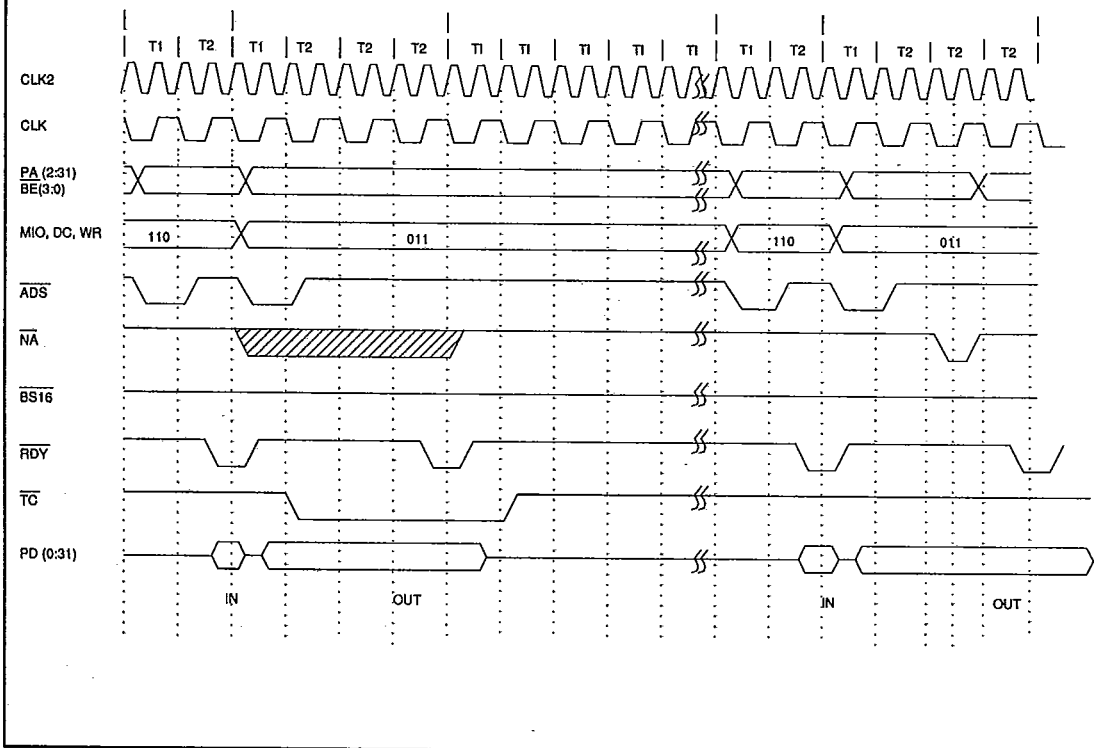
T1 T2 T1 T2 T2 T2 TI TI TI TI TI T1 T2 T1 T2 T2 T2

CLK2

CLK

PA (2:31)
BE(3:0)

MIO, DC, WR

110

011

110

011

$\overline{ADS}$

$\overline{NA}$

$\overline{BS16}$

$\overline{RDY}$

$\overline{TC}$

PD (0:31)

IN

OUT

IN

OUT